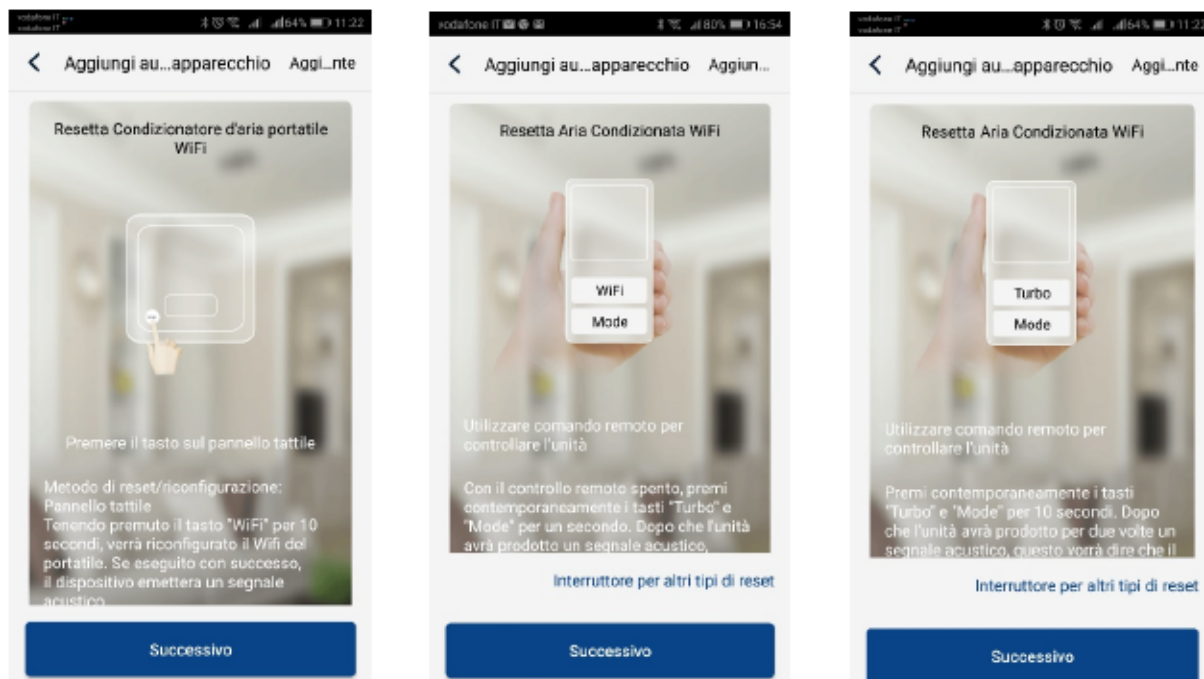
vodafone IT
vodafone IT 64% 11:22

Aggiungi au...apparecchio Aggi...nte

Resetta Condizionatore d'aria portatile WiFi

Premere il tasto sul pannello tattile

Metodo di reset/riconfigurazione: Pannello tattile
Tenendo premuto il tasto "WiFi" per 10 secondi, verrà riconfigurato il Wifi del portatile. Se eseguito con successo, il dispositivo emetterà un segnale acustico

Successivo

vodafone IT 80% 16:54

Aggiungi au...apparecchio Aggiun...

Resetta Aria Condizionata WiFi

WiFi
Mode

Utilizzare comando remoto per controllare l'unità

Con il controllo remoto spento, premi contemporaneamente i tasti "Turbo" e "Mode" per un secondo. Dopo che l'unità avrà prodotto un segnale acustico,

Interruttore per altri tipi di reset

Successivo

vodafone IT
vodafone IT 64% 11:22

Aggiungi au...apparecchio Aggi...nte

Resetta Aria Condizionata WiFi

Turbo
Mode

Utilizzare comando remoto per controllare l'unità

Premi contemporaneamente i tasti "Turbo" e "Mode" per 10 secondi. Dopo che l'unità avrà prodotto per due volte un segnale acustico, questo vorrà dire che il

Interruttore per altri tipi di reset

Successivo